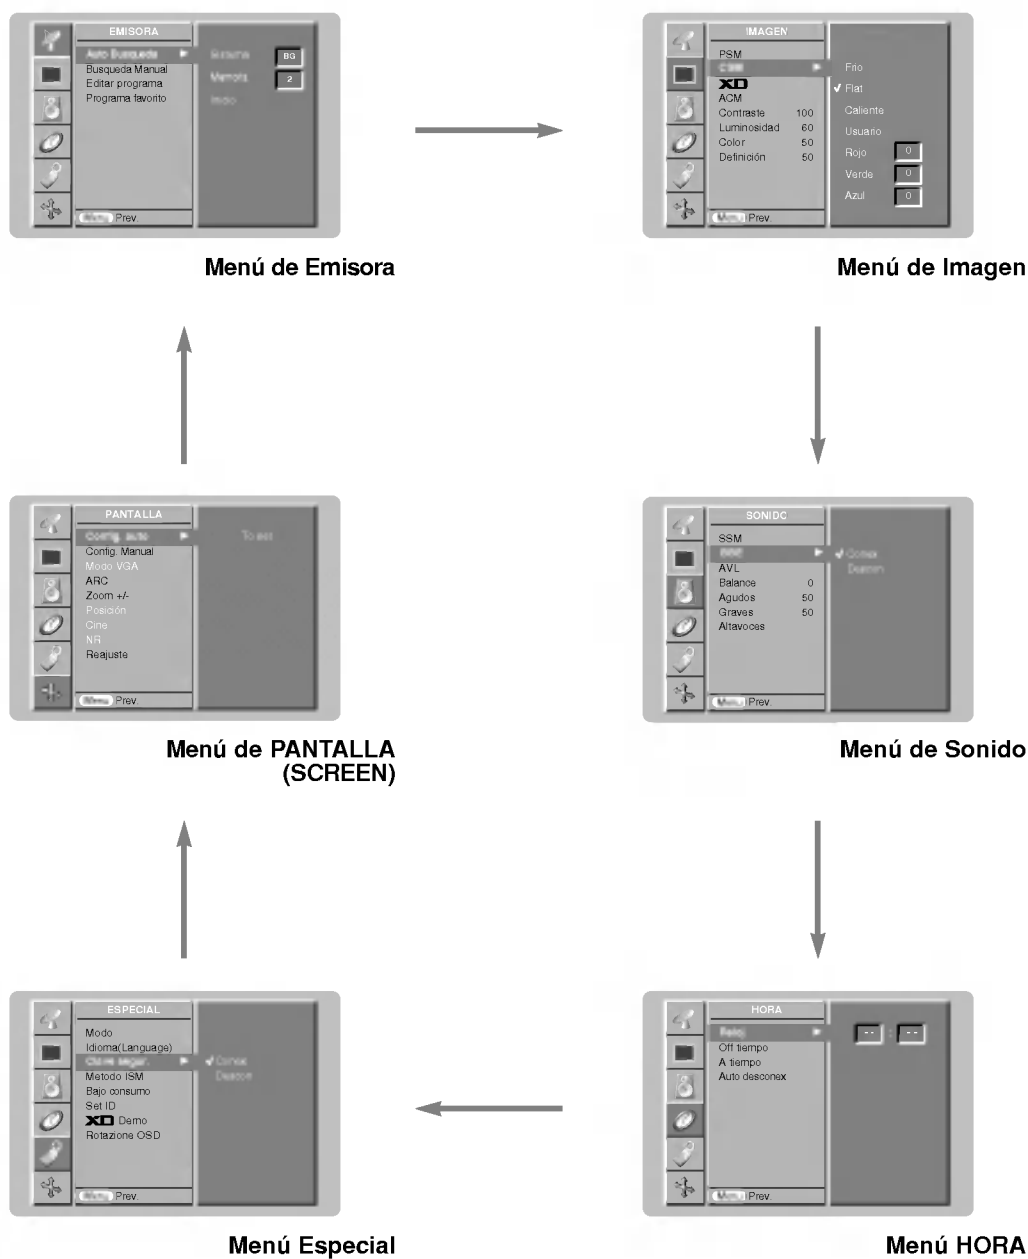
EMISORA
Auto Busqueda
Busqueda Manual
Editar programa
Programa favorito
Sistema BG
Memoria 2
Inicio
Menu Prev.

Menú de Emisora

IMAGEN
PSM
CSM
XD
ACM
Contraste 100
Luminosidad 60
Color 50
Definición 50
Frio
✓ Flat
Caliente
Usuario
Rojo 0
Verde 0
Azul 0
Menu Prev.

Menú de Imagen

PANTALLA
Config. auto
Config. Manual
Modo VGA
ARC
Zoom +/-
Posición
Cine
NR
Reajuste
To set
Menu Prev.

Menú de PANTALLA (SCREEN)

SONIDO
SSM
BBE
AVL
Balance 0
Agudos 50
Graves 50
Altavoces
✓ Conex
Desconx
Menu Prev.

Menú de Sonido

ESPECIAL
Modo
Idioma(Language)
Cierre segur.
Metodo ISM
Bajo consumo
Set ID
XD Demo
Rotazione OSD
✓ Conex
Descon
Menu Prev.

Menú Especial

HORA
Reloj
Off tiempo
A tiempo
Auto desconex
-- : --
Menu Prev.

Menú HORA